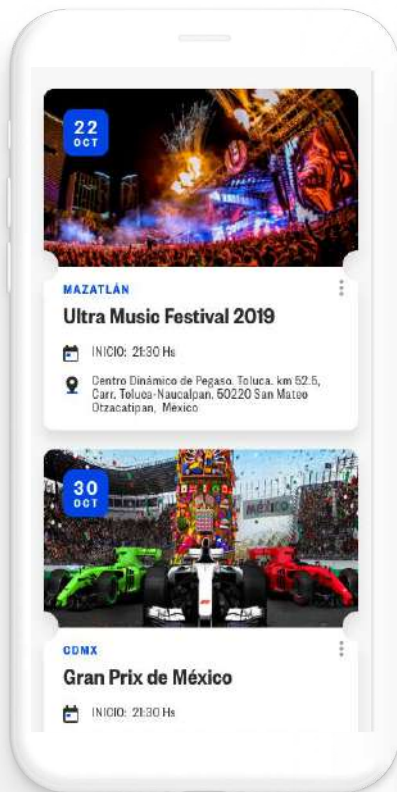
22
OCT

MAZATLÁN

Ultra Music Festival 2019

INICIO: 21:30 Hs

Centro Dinámico de Pegaso. Toluca. km 52.5, Carr. Toluca-Naucalpan, 50220 San Mateo Otzacatipan, México

30
OCT

CDMX

Gran Prix de México

INICIO: 21:30 Hs